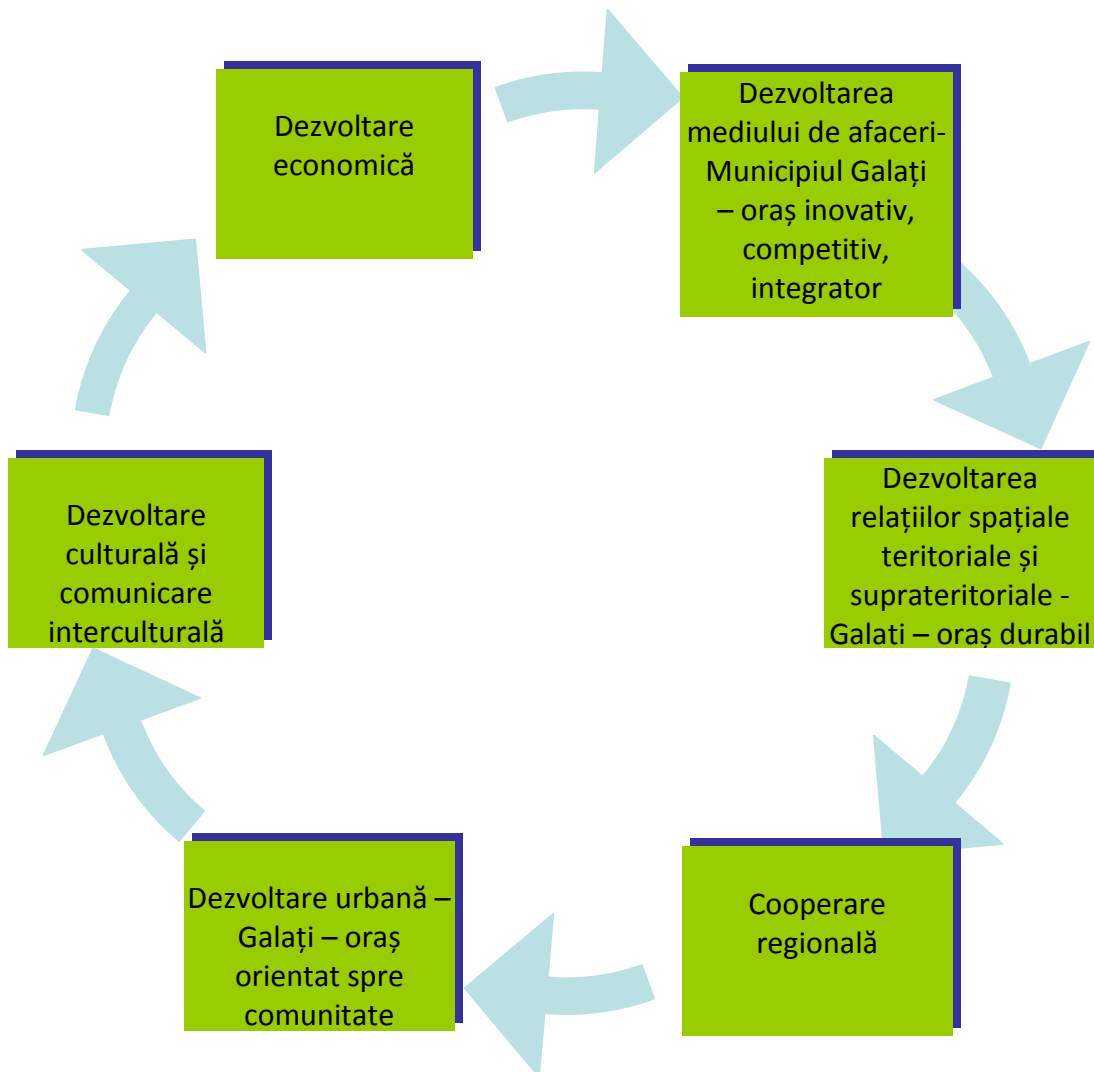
Dezvoltare economică

Dezvoltarea mediului de afaceri-Municipiul Galați – oraș inovativ, competitiv, integrator

Dezvoltarea relațiilor spațiale teritoriale și suprateritoriale - Galati – oraș durabil

Cooperare regională

Dezvoltare urbană – Galați – oraș orientat spre comunitate

Dezvoltare culturală și comunicare interculturală